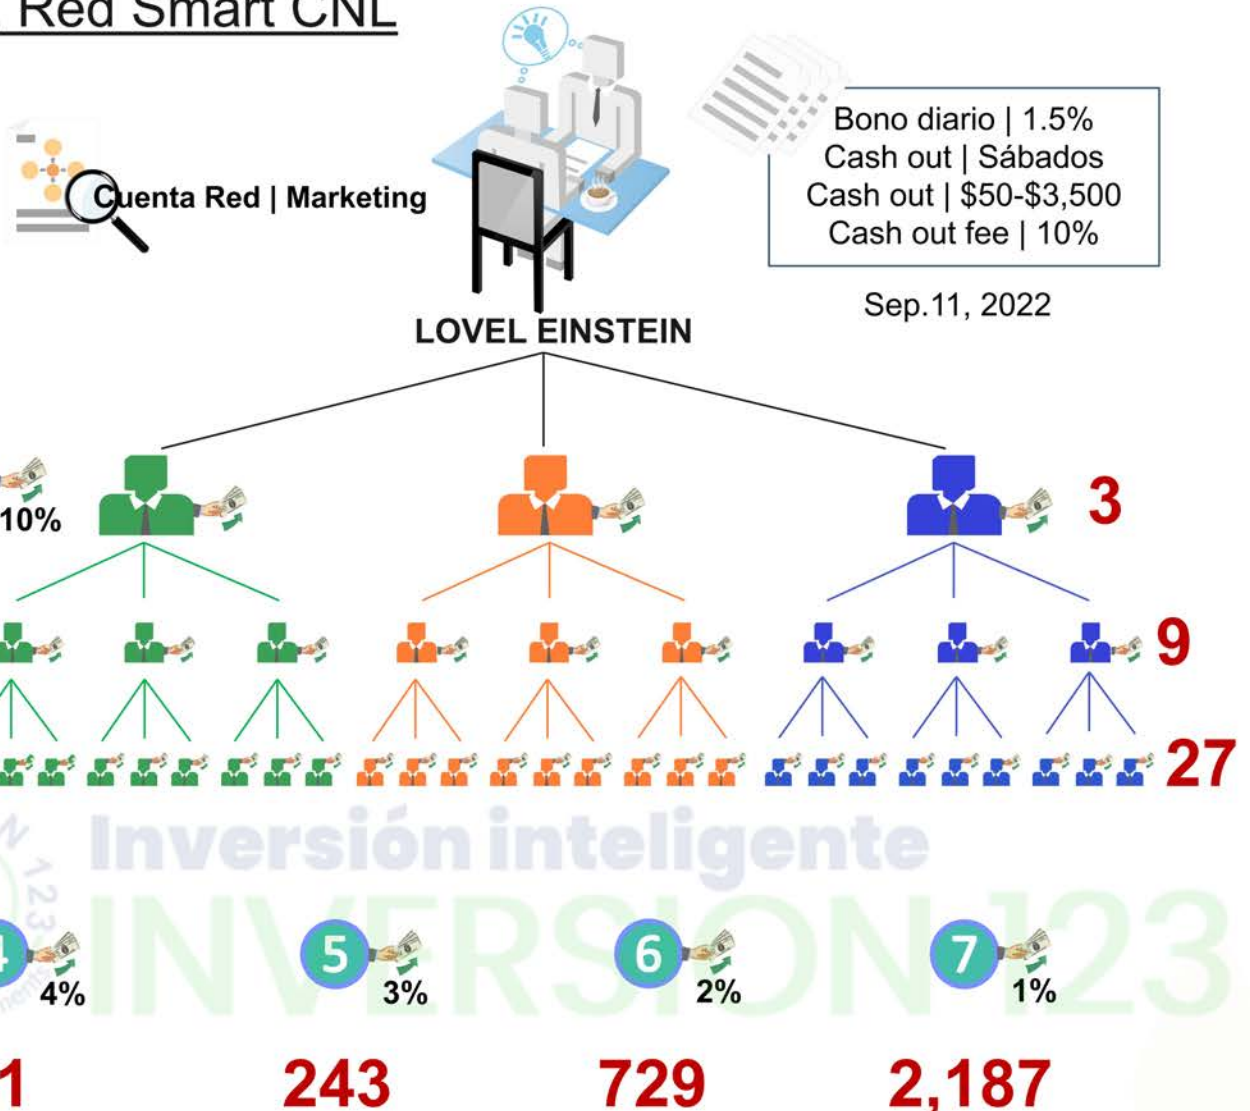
Red Smart CNL

Cuenta Red | Marketing

Bono diario | 1.5%
Cash out | Sábados
Cash out | $50-$3,500
Cash out fee | 10%

Sep.11, 2022

LOVEL EINSTEIN

10%

3

9

27

Inversión inteligente
INVERSION 123

4 4%

5 3%

6 2%

7 1%

1

243

729

2,187